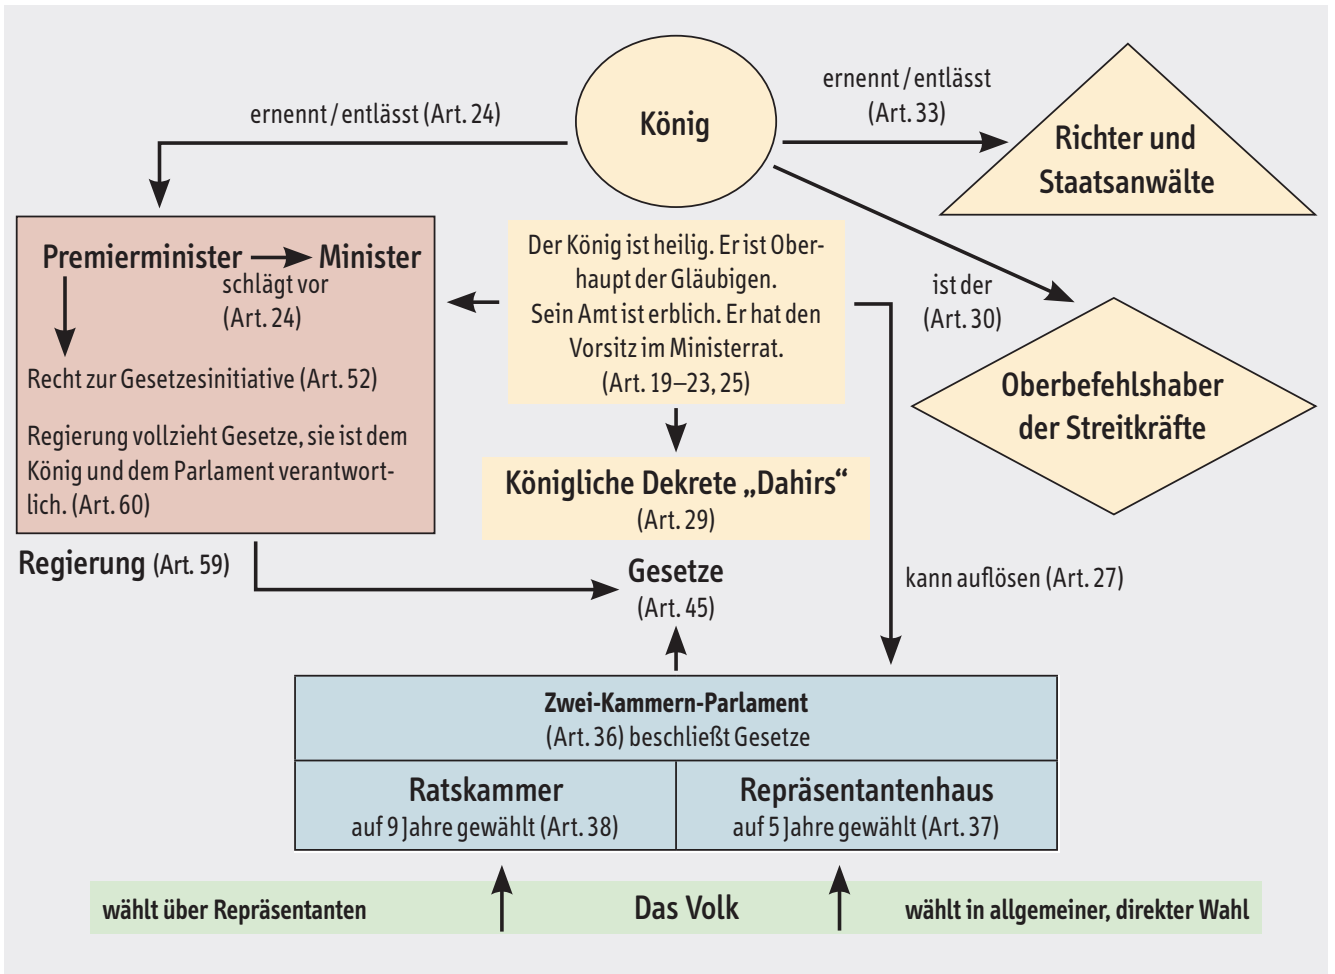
ernennt / entlässt (Art. 24)

König

ernennt / entlässt (Art. 33)

Richter und Staatsanwälte

Premierminister Minister
schlägt vor (Art. 24)

Recht zur Gesetzesinitiative (Art. 52)

Regierung vollzieht Gesetze, sie ist dem König und dem Parlament verantwortlich. (Art. 60)

Regierung (Art. 59)

Der König ist heilig. Er ist Oberhaupt der Gläubigen. Sein Amt ist erblich. Er hat den Vorsitz im Ministerrat. (Art. 19–23, 25)

ist der (Art. 30)

Oberbefehlshaber der Streitkräfte

Königliche Dekrete „Dahirs“ (Art. 29)

Gesetze (Art. 45)

kann auflösen (Art. 27)

Zwei-Kammern-Parlament
(Art. 36) beschließt Gesetze

| Ratskammer auf 9 Jahre gewählt (Art. 38) | Repräsentantenhaus auf 5 Jahre gewählt (Art. 37) |
|---|---|

wählt über Repräsentanten

Das Volk

wählt in allgemeiner, direkter Wahl